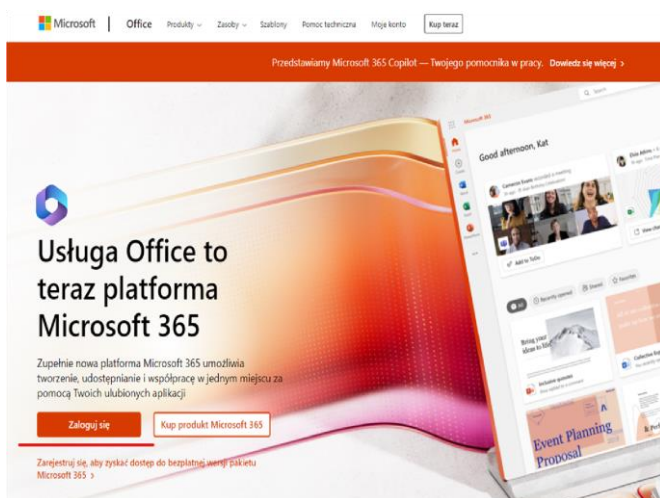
Microsoft | Office Produkty Zasoby Szablony Pomoc techniczna Moje konto Kup teraz

Przedstawiamy Microsoft 365 Copilot — Twojego pomocnika w pracy. Dowiedz się więcej >

Microsoft 365

Good afternoon, Kat

Add to Todo

All Recently opened Shared Favorites

Bring your ideas to life

Inclusive quizzes

Event Planning Proposal

Usługa Office to teraz platforma Microsoft 365

Zupełnie nowa platforma Microsoft 365 umożliwia tworzenie, udostępnianie i współpracę w jednym miejscu za pomocą Twoich ulubionych aplikacji

Zaloguj się

Kup produkt Microsoft 365

Zarejestruj się, aby zyskać dostęp do bezpłatnej wersji pakietu Microsoft 365 >